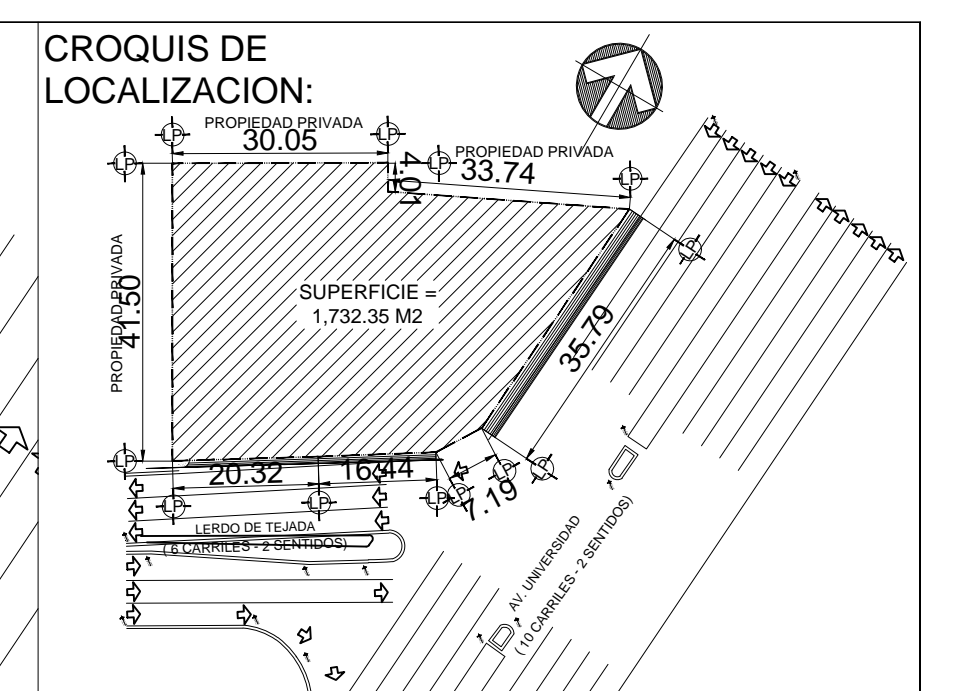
CROQUIS DE LOCALIZACION:

PROPIEDAD PRIVADA
30.05
PROPIEDAD PRIVADA
33.74
4.01
PROPIEDAD PRIVADA
41.50
SUPERFICIE = 1,732.35 M2
35.79
20.32
16.44
7.19
LERDO DE TEJADA
( 6 CARRILES - 2 SENTIDOS)
AV. UNIVERSIDAD
( 10 CARRILES - 2 SENTIDOS)
LP
LP
LP
LP
LP
LP
LP
LP
LP
LP
LP
LP